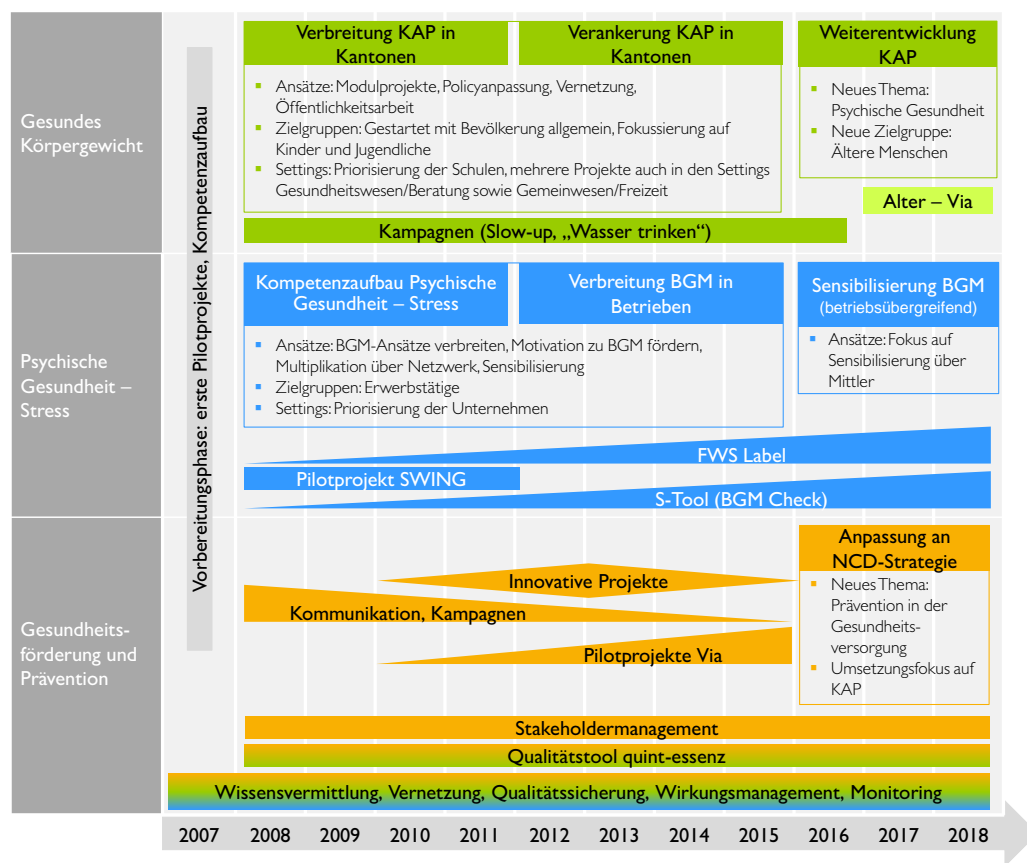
Gesundes Körpergewicht

Psychische Gesundheit – Stress

Gesundheitsförderung und Prävention

Vorbereitungsphase: erste Pilotprojekte, Kompetenzaufbau

Verbreitung KAP in Kantonen

Verankerung KAP in Kantonen

Weiterentwicklung KAP

- Ansätze: Modulprojekte, Policyanpassung, Vernetzung, Öffentlichkeitsarbeit
- Zielgruppen: Gestartet mit Bevölkerung allgemein, Fokussierung auf Kinder und Jugendliche
- Settings: Priorisierung der Schulen, mehrere Projekte auch in den Settings Gesundheitswesen/Beratung sowie Gemeinwesen/Freizeit

- Neues Thema: Psychische Gesundheit
- Neue Zielgruppe: Ältere Menschen

Alter – Via

Kampagnen (Slow-up, „Wasser trinken")

Kompetenzaufbau Psychische Gesundheit – Stress

Verbreitung BGM in Betrieben

Sensibilisierung BGM (betriebsübergreifend)

- Ansätze: BGM-Ansätze verbreiten, Motivation zu BGM fördern, Multiplikation über Netzwerk, Sensibilisierung
- Zielgruppen: Erwerbstätige
- Settings: Priorisierung der Unternehmen

- Ansätze: Fokus auf Sensibilisierung über Mittler

FWS Label

Pilotprojekt SWING

S-Tool (BGM Check)

Anpassung an NCD-Strategie

Innovative Projekte

Kommunikation, Kampagnen

Pilotprojekte Via

- Neues Thema: Prävention in der Gesundheitsversorgung
- Umsetzungsfokus auf KAP

Stakeholdermanagement

Qualitätstool quint-essenz

Wissensvermittlung, Vernetzung, Qualitätssicherung, Wirkungsmanagement, Monitoring

2007 2008 2009 2010 2011 2012 2013 2014 2015 2016 2017 2018